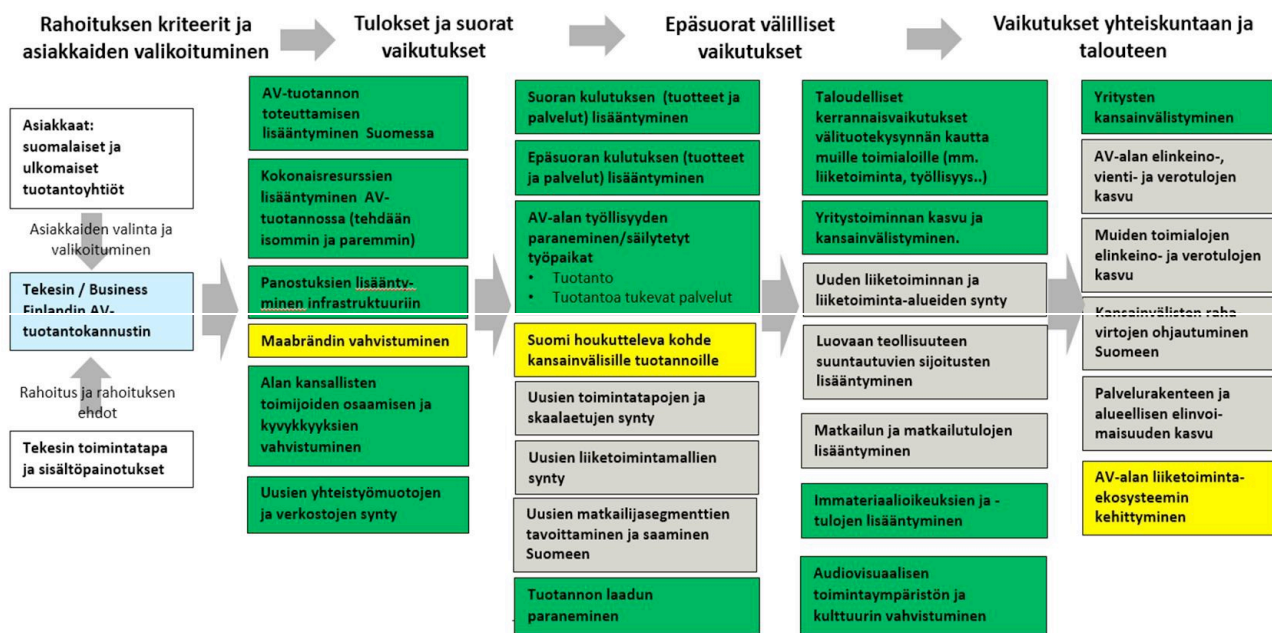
Rahoituksen kriteerit ja asiakkaiden valikoituminen

Tulokset ja suorat vaikutukset

Epäsuorat välilliset vaikutukset

Vaikutukset yhteiskuntaan ja talouteen

Asiakkaat: suomalaiset ja ulkomaiset tuotantoyhtiöt

Asiakkaiden valinta ja valikoituminen

Tekesin / Business Finlandin AV-tuotantokannustin

Rahoitus ja rahoituksen ehdot

Tekesin toimintatapa ja sisältöpainotukset

AV-tuotannon toteuttamisen lisääntyminen Suomessa

Kokonaisresurssien lisääntyminen AV-tuotannossa (tehdään isommin ja paremmin)

Panostuksien lisääntyminen infrastruktuuriin

Maabrändin vahvistuminen

Alan kansallisten toimijoiden osaamisen ja kyvykkyyksien vahvistuminen

Uusien yhteistyömuotojen ja verkostojen synty

Suoran kulutuksen (tuotteet ja palvelut) lisääntyminen

Epäsuoran kulutuksen (tuotteet ja palvelut) lisääntyminen

AV-alan työllisyyden paraneminen/säilytetyt työpaikat
• Tuotanto
• Tuotantoa tukevat palvelut

Suomi houkutteleva kohde kansainvälisille tuotannoille

Uusien toimintatapojen ja skaalaetujen synty

Uusien liiketoimintamallien synty

Uusien matkailijasegmenttien tavoittaminen ja saaminen Suomeen

Tuotannon laadun paraneminen

Taloudelliset kerrannaisvaikutukset välituotekysynnän kautta muille toimialoille (mm. liiketoiminta, työllisyys..)

Yritystoiminnan kasvu ja kansainvälistyminen.

Uuden liiketoiminnan ja liiketoiminta-alueiden synty

Luovaan teollisuuteen suuntautuvien sijoitusten lisääntyminen

Matkailun ja matkailutulojen lisääntyminen

Immateriaalioikeuksien ja -tulojen lisääntyminen

Audiovisuaalisen toimintaympäristön ja kulttuurin vahvistuminen

Yritysten kansainvälistyminen

AV-alan elinkeino-, vienti- ja verotulojen kasvu

Muiden toimialojen elinkeino- ja verotulojen kasvu

Kansainvälisten raha virtojen ohjautuminen Suomeen

Palvelurakenteen ja alueellisen elinvoimaisuuden kasvu

AV-alan liiketoiminta-ekosysteemin kehittyminen